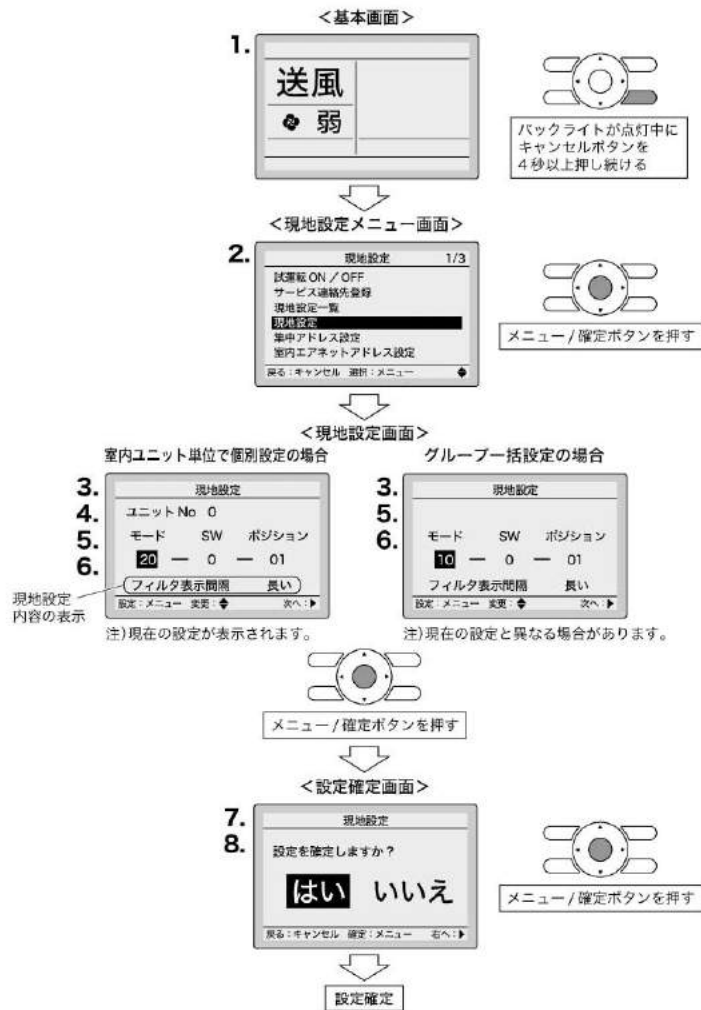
<基本画面>

1.

送風

弱

バックライトが点灯中にキャンセルボタンを4秒以上押し続ける

<現地設定メニュー画面>

2.

現地設定 1/3

試運転 ON / OFF
サービス連絡先登録
現地設定一覧
現地設定
集中アドレス設定
室内エアネットアドレス設定

戻る：キャンセル 選択：メニュー

メニュー / 確定ボタンを押す

<現地設定画面>

室内ユニット単位で個別設定の場合

3. 現地設定
4. ユニットNo 0
5. モード SW ポジション
6. 20 — 0 — 01

フィルタ表示間隔 長い

設定：メニュー 変更：◆ 次へ：▶

現地設定内容の表示

注）現在の設定が表示されます。

グループ一括設定の場合

3. 現地設定
5.
6. モード SW ポジション
10 — 0 — 01

フィルタ表示間隔 長い

設定：メニュー 変更：◆ 次へ：▶

注）現在の設定と異なる場合があります。

メニュー / 確定ボタンを押す

<設定確定画面>

7. 現地設定
8. 設定を確定しますか？

はい いいえ

戻る：キャンセル 確定：メニュー 右へ：▶

メニュー / 確定ボタンを押す

設定確定